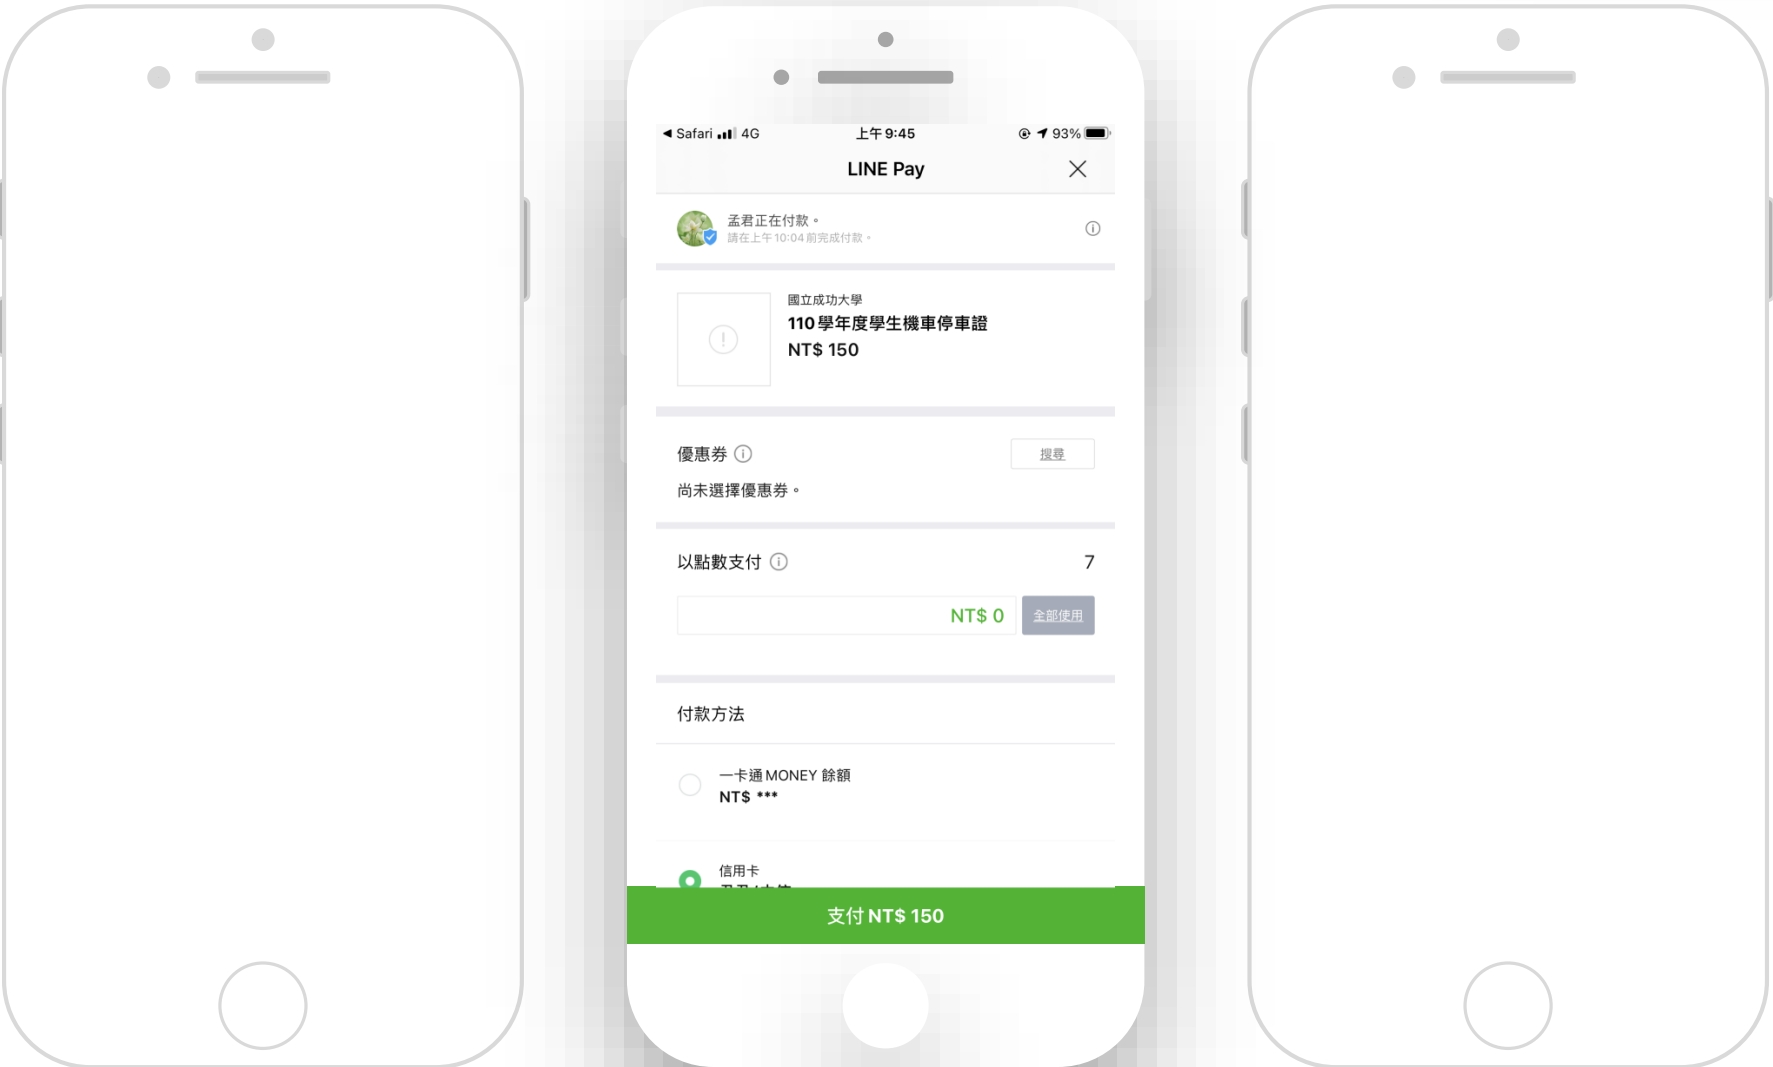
◀ Safari 4G 上午 9:45 93%

LINE Pay

孟君正在付款。
請在上午 10:04 前完成付款。

國立成功大學
110 學年度學生機車停車證
NT$ 150

優惠券
搜尋
尚未選擇優惠券。

以點數支付 7
NT$ 0
全部使用

付款方法

一卡通 MONEY 餘額
NT$ ***

信用卡
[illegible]

支付 NT$ 150